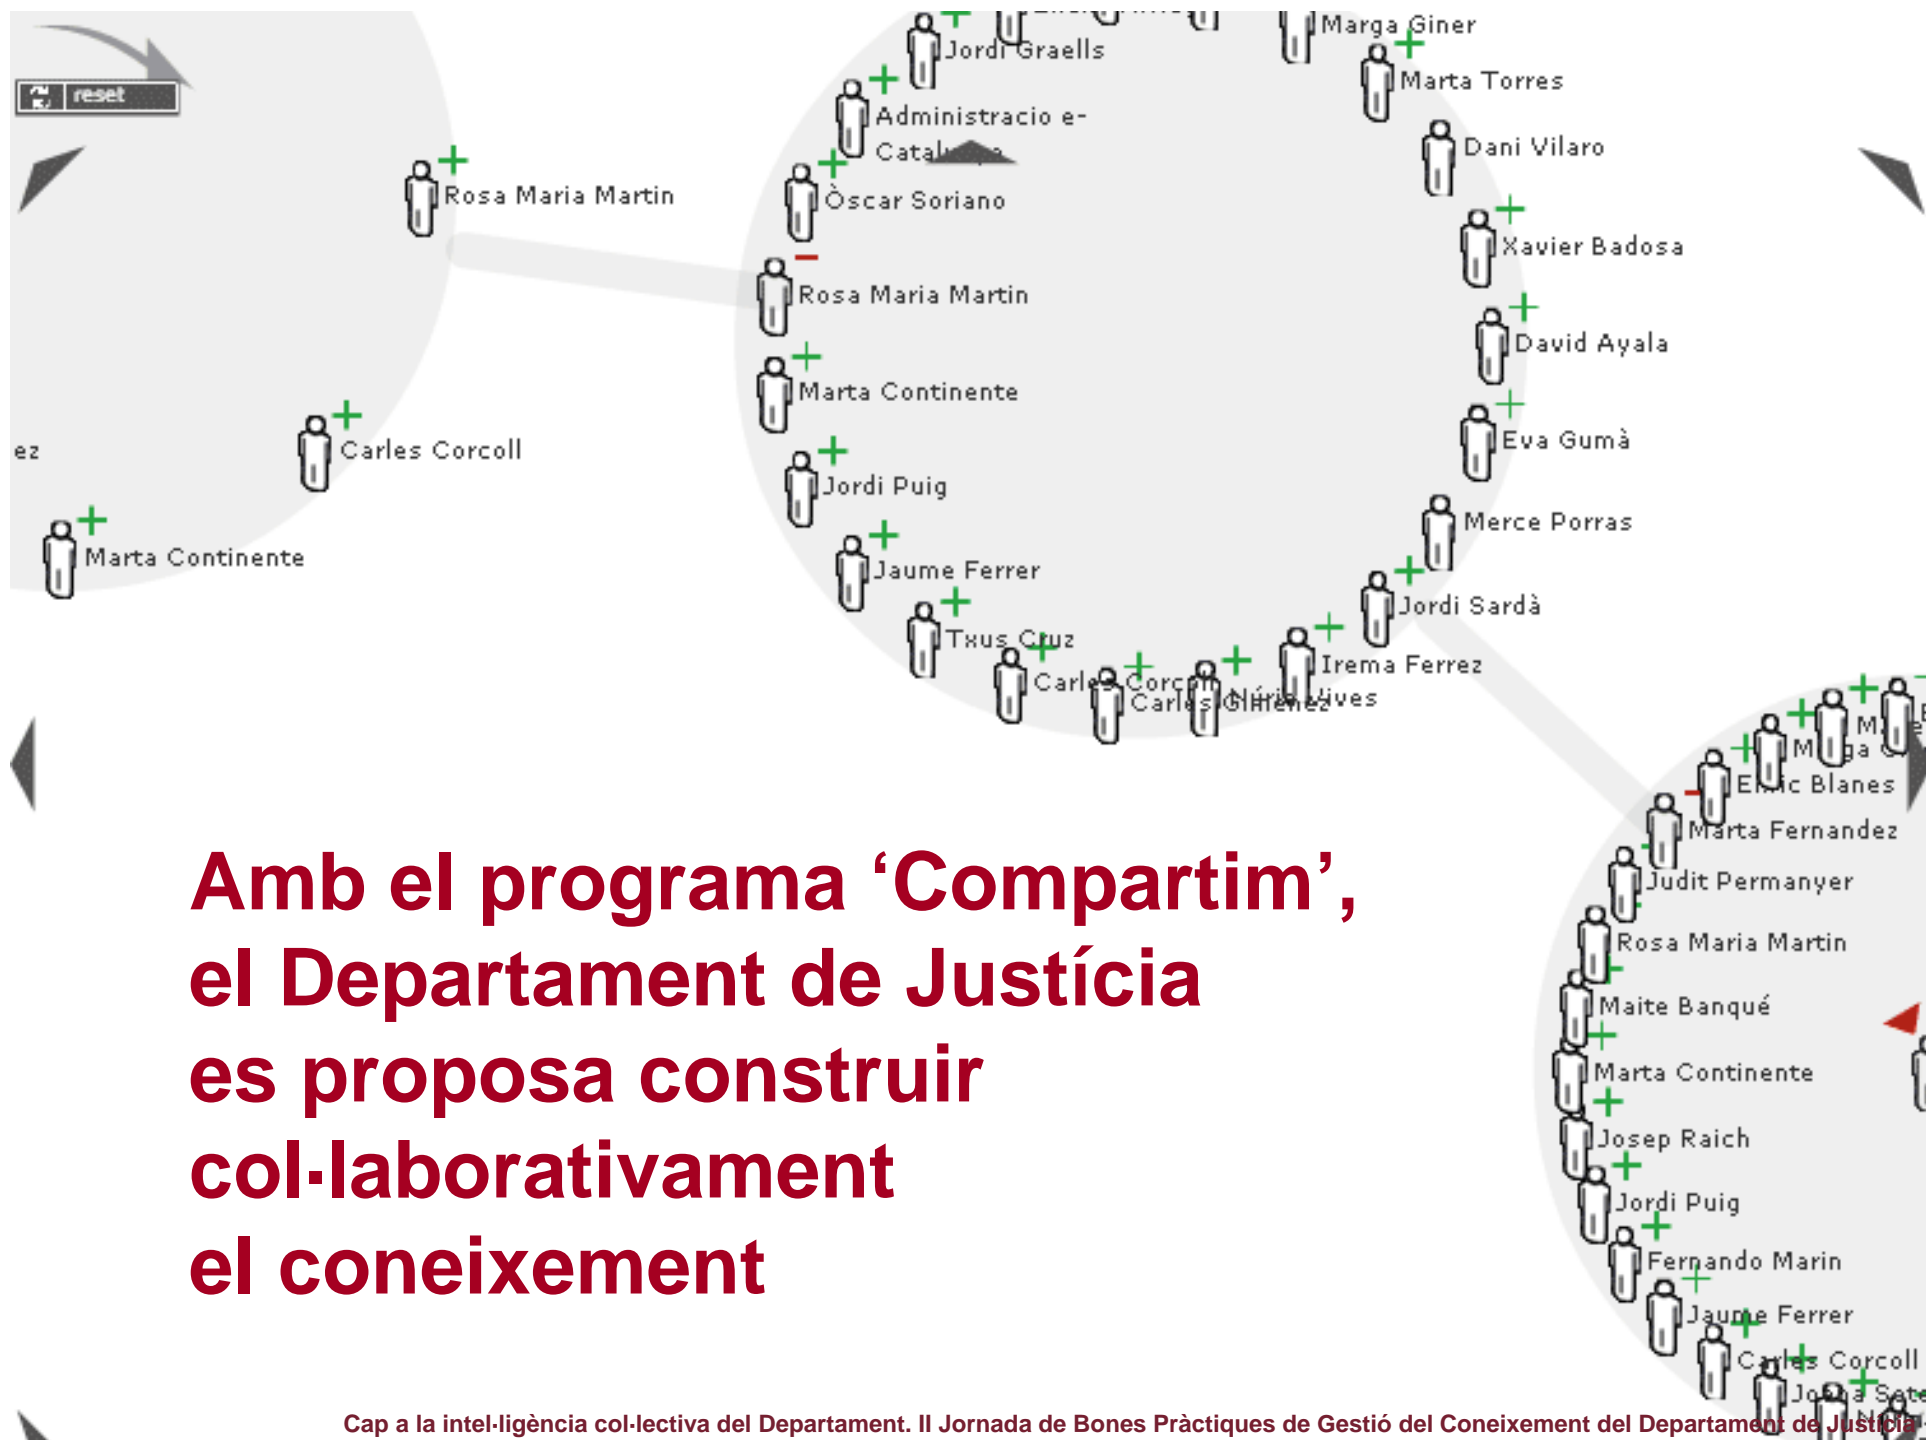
reset

Rosa Maria Martin

ez

Carles Corcoll

Marta Continente

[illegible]

Jordi Graells

Marga Giner

Marta Torres

Administracio e-Catal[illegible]

Dani Vilaro

Òscar Soriano

Xavier Badosa

Rosa Maria Martin

David Ayala

Marta Continente

Eva Gumà

Jordi Puig

Merce Porras

Jaume Ferrer

Jordi Sardà

Txus Cruz

Irema Ferrez

Carl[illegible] Corc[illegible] Carles Gimenez Núria Vives

M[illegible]

M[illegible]ga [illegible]

E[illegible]c Blanes

Marta Fernandez

Judit Permanyer

Rosa Maria Martin

Maite Banqué

Marta Continente

Josep Raich

Jordi Puig

Fernando Marin

Jaume Ferrer

Carles Corcoll

Jo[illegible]a Se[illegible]

Amb el programa ‘Compartim’, el Departament de Justícia es proposa construir col·laborativament el coneixement

Cap a la intel·ligència col·lectiva del Departament. II Jornada de Bones Pràctiques de Gestió del Coneixement del Departament de Justícia